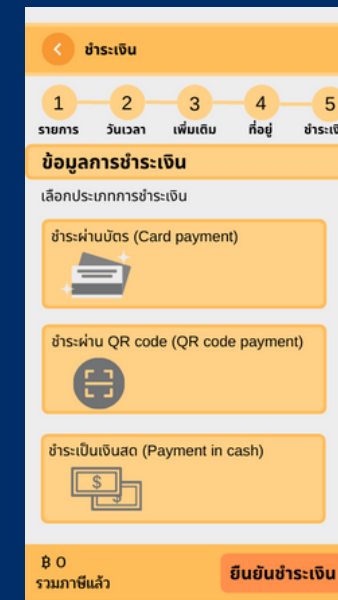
ชำระเงิน

1 รายการ
2 วันเวลา
3 เพิ่มเติม
4 ที่อยู่
5 ชำระเงิ

ข้อมูลการชำระเงิน

เลือกประเภทการชำระเงิน

ชำระผ่านบัตร (Card payment)

ชำระผ่าน QR code (QR code payment)

ชำระเป็นเงินสด (Payment in cash)

$

฿ 0
รวมภาษีแล้ว

ยืนยันชำระเงิน